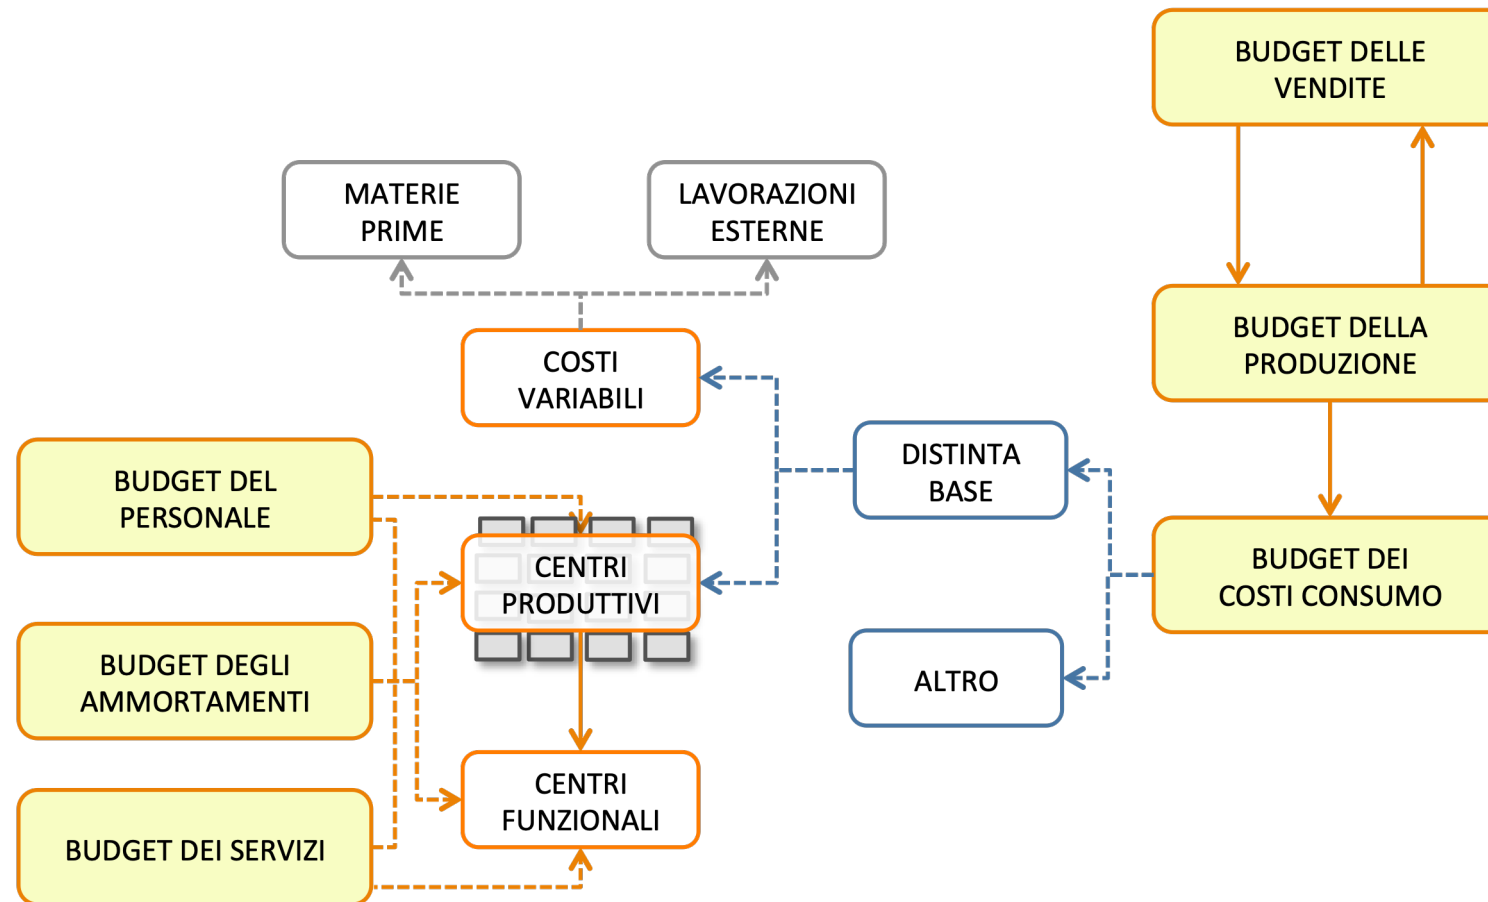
BUDGET DELLE VENDITE

MATERIE PRIME

LAVORAZIONI ESTERNE

BUDGET DELLA PRODUZIONE

COSTI VARIABILI

DISTINTA BASE

BUDGET DEL PERSONALE

CENTRI PRODUTTIVI

BUDGET DEI COSTI CONSUMO

BUDGET DEGLI AMMORTAMENTI

ALTRO

CENTRI FUNZIONALI

BUDGET DEI SERVIZI